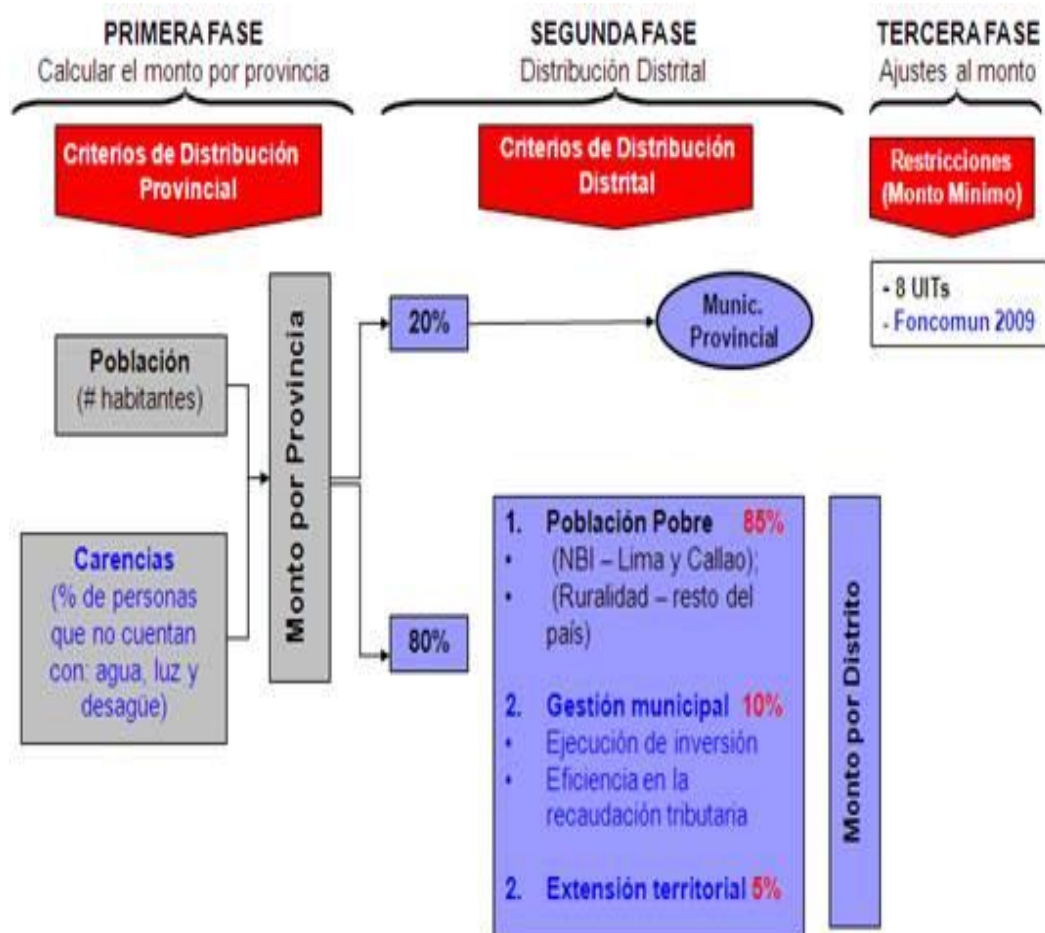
PRIMERA FASE
Calcular el monto por provincia

SEGUNDA FASE
Distribución Distrital

TERCERA FASE
Ajustes al monto

Criterios de Distribución Provincial

Criterios de Distribución Distrital

Restricciones (Monto Minimo)

- 8 UITs
- Foncomun 2009

Población
(# habitantes)

Carencias
(% de personas que no cuentan con: agua, luz y desagüe)

Monto por Provincia

20%

Munic. Provincial

80%

1. Población Pobre 85%
• (NBI – Lima y Callao);
• (Ruralidad – resto del país)

2. Gestión municipal 10%
• Ejecución de inversión
• Eficiencia en la recaudación tributaria

2. Extensión territorial 5%

Monto por Distrito